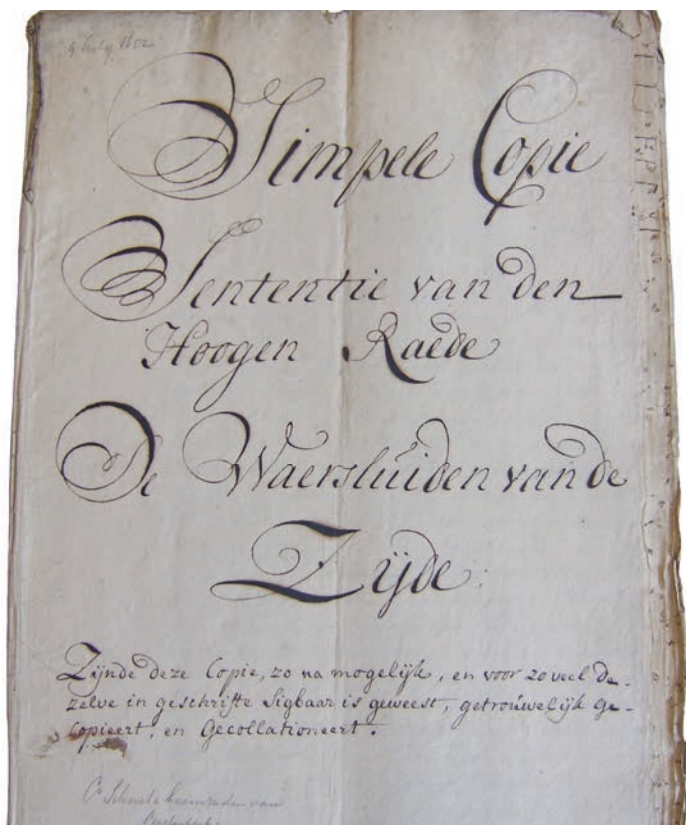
4 July 1802

Simpele Copie

Sententie van den Hoogen Raede

De Waersluiden van de Zijde:

Zijnde deze Copie, zo na mogelijk, en voor zo veel dezelve in geschrifte sigbaar is geweest, getrouwelijk gecopieert, en gecollationeert.

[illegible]